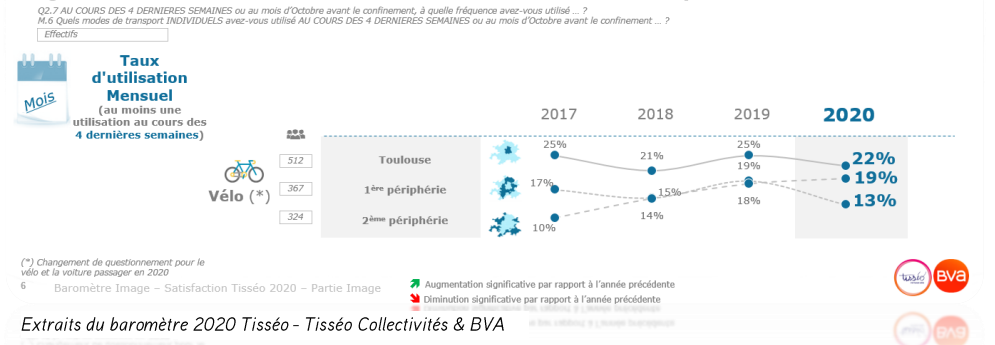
Q2.7 AU COURS DES 4 DERNIERES SEMAINES ou au mois d'Octobre avant le confinement, à quelle fréquence avez-vous utilisé ... ?
M.6 Quels modes de transport INDIVIDUELS avez-vous utilisé AU COURS DES 4 DERNIERES SEMAINES ou au mois d'Octobre avant le confinement ... ?

Effectifs

Mois

Taux d'utilisation Mensuel
(au moins une utilisation au cours des 4 dernières semaines)

| | | | 2017 | 2018 | 2019 | 2020 |
|---|---|---|---|---|---|---|
| Vélo (*) | 512 | Toulouse | 25% | 21% | 25% | 22% |
| | 367 | 1ère périphérie | 17% | 15% | 19% | 19% |
| | 324 | 2ème périphérie | 10% | 14% | 18% | 13% |

(*) Changement de questionnement pour le vélo et la voiture passager en 2020

6 Baromètre Image – Satisfaction Tisséo 2020 – Partie Image

Augmentation significative par rapport à l'année précédente
Diminution significative par rapport à l'année précédente

tisséo BVA

Extraits du baromètre 2020 Tisséo - Tisséo Collectivités & BVA